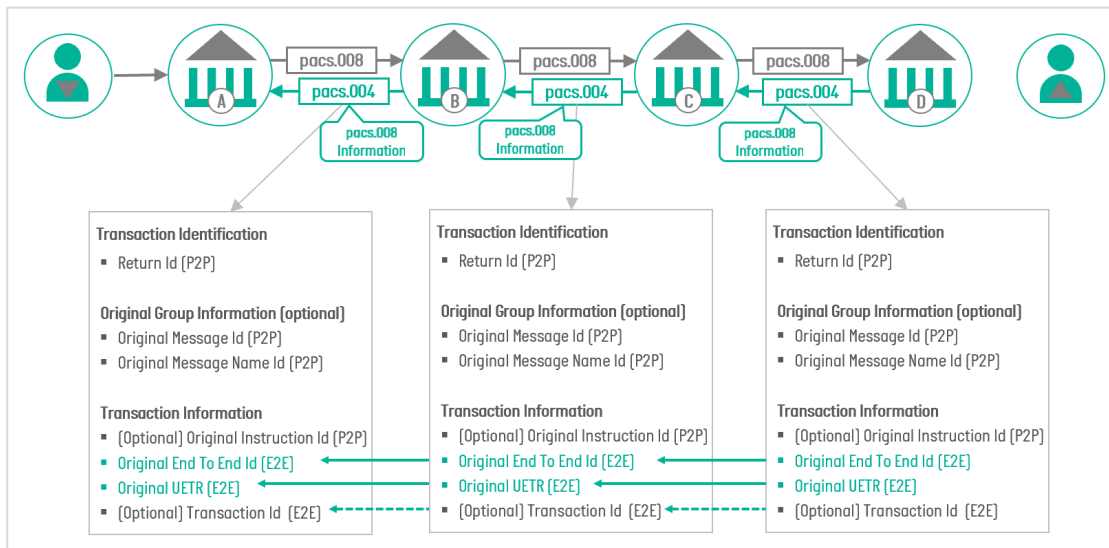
A pacs.008 B pacs.008 C pacs.008 D

pacs.004 pacs.004 pacs.004

pacs.008 Information

pacs.008 Information

pacs.008 Information

Transaction Identification
- Return Id (P2P)

Original Group Information (optional)
- Original Message Id (P2P)
- Original Message Name Id (P2P)

Transaction Information
- (Optional) Original Instruction Id (P2P)
- Original End To End Id (E2E)
- Original UETR (E2E)
- (Optional) Transaction Id (E2E)

Transaction Identification
- Return Id (P2P)

Original Group Information (optional)
- Original Message Id (P2P)
- Original Message Name Id (P2P)

Transaction Information
- (Optional) Original Instruction Id (P2P)
- Original End To End Id (E2E)
- Original UETR (E2E)
- (Optional) Transaction Id (E2E)

Transaction Identification
- Return Id (P2P)

Original Group Information (optional)
- Original Message Id (P2P)
- Original Message Name Id (P2P)

Transaction Information
- (Optional) Original Instruction Id (P2P)
- Original End To End Id (E2E)
- Original UETR (E2E)
- (Optional) Transaction Id (E2E)